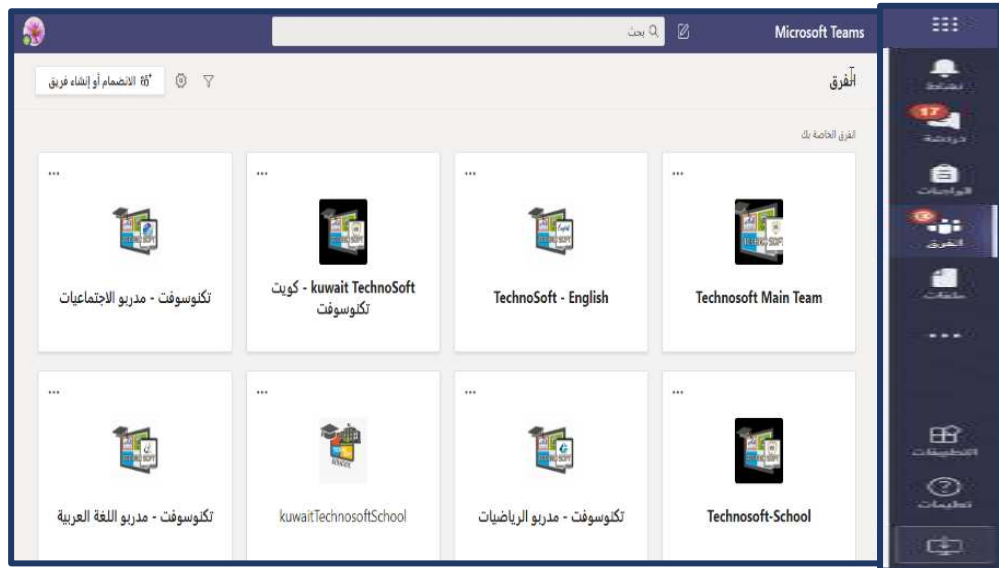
Microsoft Teams
بحث
الفرق
الانضمام أو إنشاء فريق
الفرق الخاصة بك
نشاط
17
دردشة
الواجبات
الفرق
ملفات
...
التطبيقات
تعليمات
Technosoft Main Team
TechnoSoft - English
kuwait TechnoSoft - كويت تكنوسوفت
تكنوسوفت - مدربو الاجتماعيات
Technosoft-School
تكنوسوفت - مدربو الرياضيات
kuwaitTechnosoftSchool
تكنوسوفت - مدربو اللغة العربية